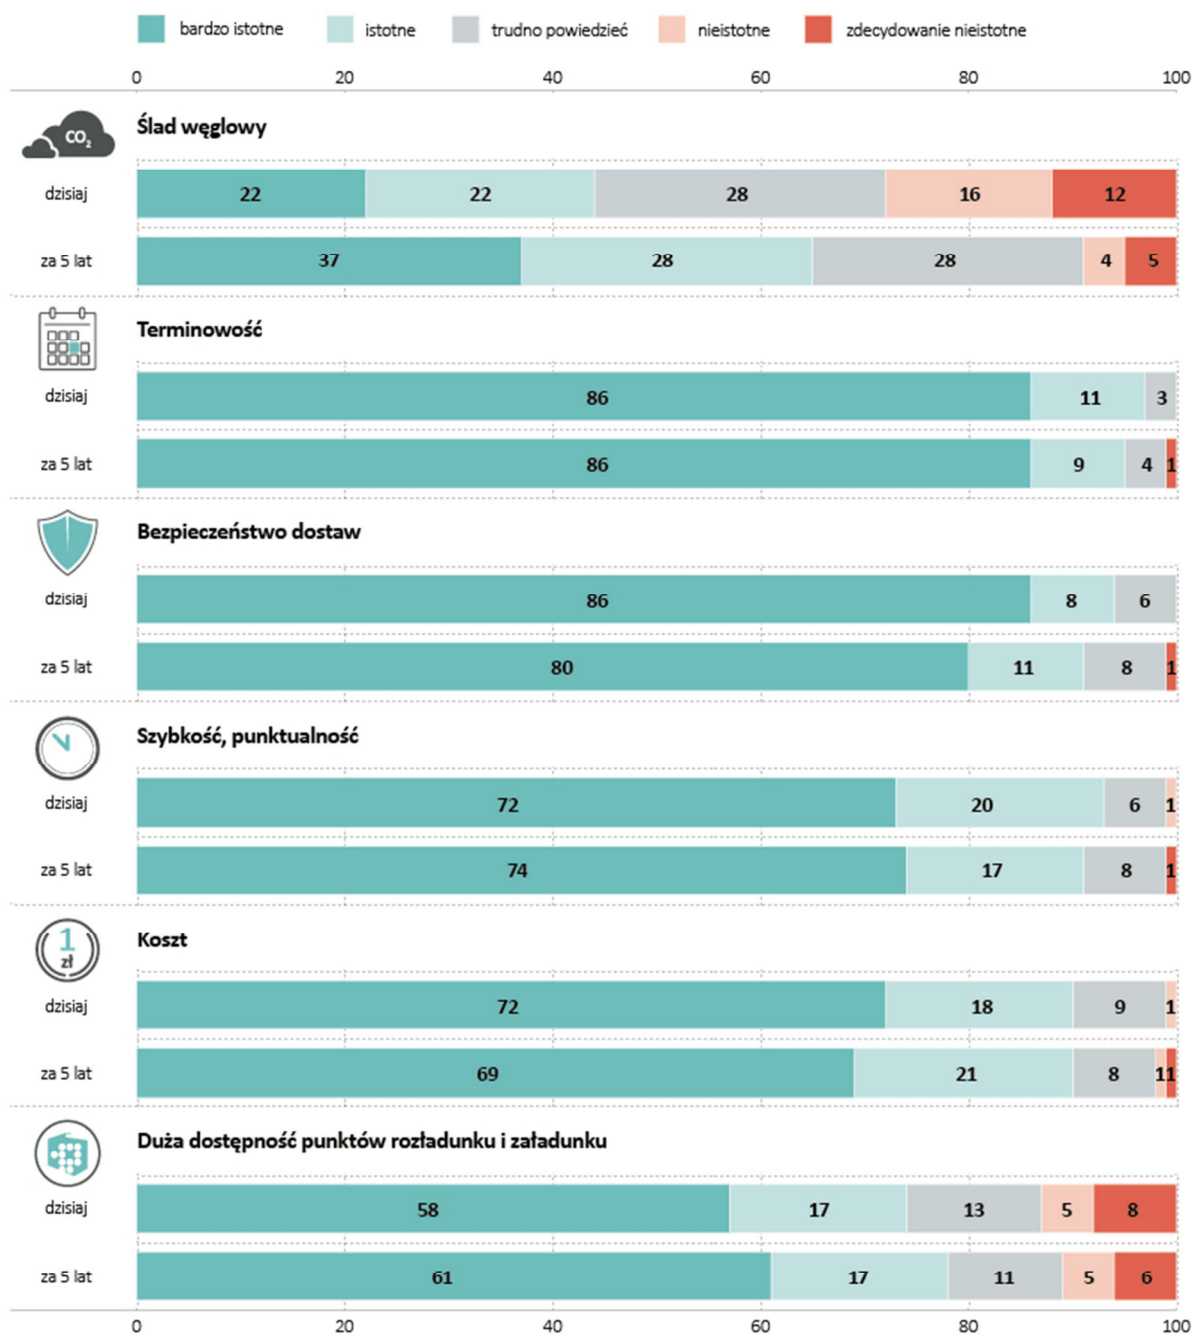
bardzo istotne istotne trudno powiedzieć nieistotne zdecydowanie nieistotne

0 20 40 60 80 100

$CO_2$

Ślad węglowy

| | | | | | |
|---|---|---|---|---|---|
| dzisiaj | 22 | 22 | 28 | 16 | 12 |
| za 5 lat | 37 | 28 | 28 | 4 | 5 |

Terminowość

| | | | | |
|---|---|---|---|---|
| dzisiaj | 86 | 11 | 3 | |
| za 5 lat | 86 | 9 | 4 | 1 |

Bezpieczeństwo dostaw

| | | | | |
|---|---|---|---|---|
| dzisiaj | 86 | 8 | 6 | |
| za 5 lat | 80 | 11 | 8 | 1 |

Szybkość, punktualność

| | | | | |
|---|---|---|---|---|
| dzisiaj | 72 | 20 | 6 | 1 |
| za 5 lat | 74 | 17 | 8 | 1 |

1 zł

Koszt

| | | | | | |
|---|---|---|---|---|---|
| dzisiaj | 72 | 18 | 9 | 1 | |
| za 5 lat | 69 | 21 | 8 | 1 | 1 |

Duża dostępność punktów rozładunku i załadunku

| | | | | | |
|---|---|---|---|---|---|
| dzisiaj | 58 | 17 | 13 | 5 | 8 |
| za 5 lat | 61 | 17 | 11 | 5 | 6 |

0 20 40 60 80 100